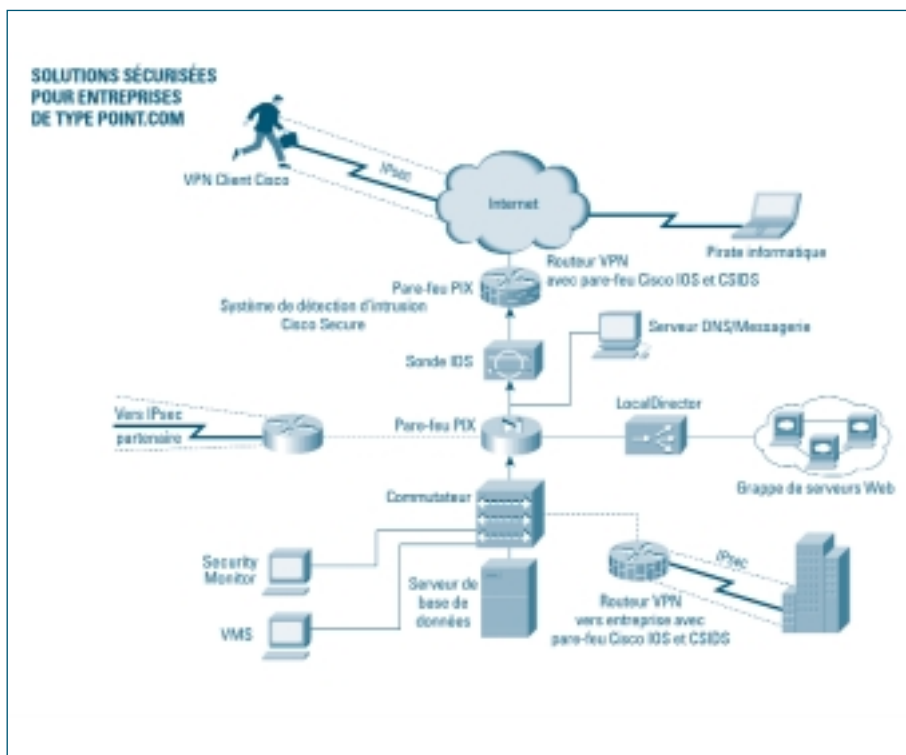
SOLUTIONS SÉCURISÉES POUR ENTREPRISES DE TYPE POINT.COM

VPN Client Cisco

IPsec

Internet

Pirate informatique

Pare-feu PIX

Routeur VPN avec pare-feu Cisco IOS et CSIDS

Système de détection d'intrusion Cisco Secure

Serveur DNS/Messagerie

Sonde IDS

Vers IPsec partenaire

Pare-feu PIX

LocalDirector

Grappe de serveurs Web

Commutateur

Security Monitor

Serveur de base de données

IPsec

VMS

Routeur VPN vers entreprise avec pare-feu Cisco IOS et CSIDS